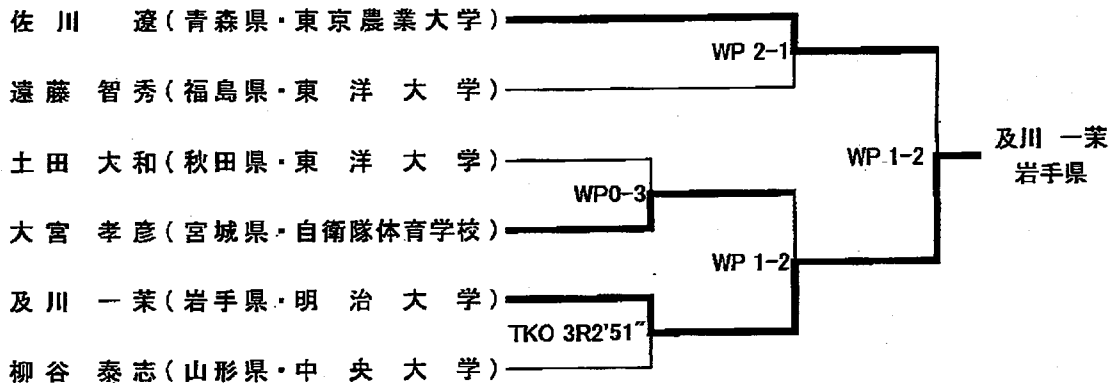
佐川 遼（青森県・東京農業大学）
遠藤 智秀（福島県・東洋大学）
土田 大和（秋田県・東洋大学）
大宮 孝彦（宮城県・自衛隊体育学校）
及川 一茉（岩手県・明治大学）
柳谷 泰志（山形県・中央大学）

WP 2-1
WP0-3
WP 1-2
TKO 3R2'51"
WP 1-2

及川 一茉
岩手県